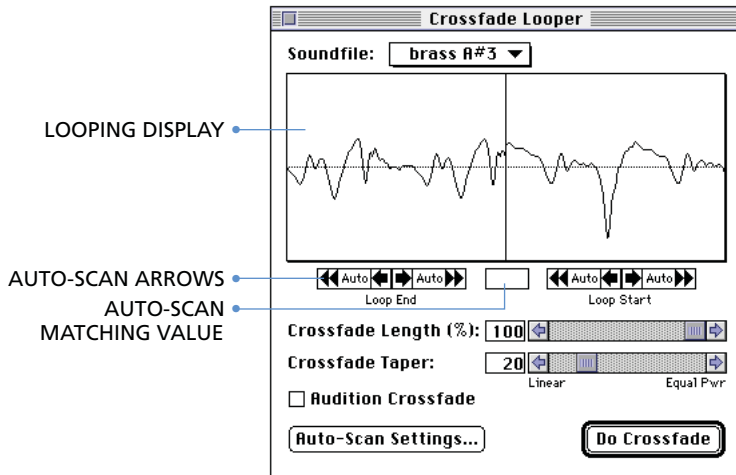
Crossfade Looper

Soundfile: brass A#3

LOOPING DISPLAY

AUTO-SCAN ARROWS

Auto Auto
Loop End

Auto Auto
Loop Start

AUTO-SCAN MATCHING VALUE

Crossfade Length (%): 100

Crossfade Taper: 20
Linear Equal Pwr

Audition Crossfade

Auto-Scan Settings...

Do Crossfade